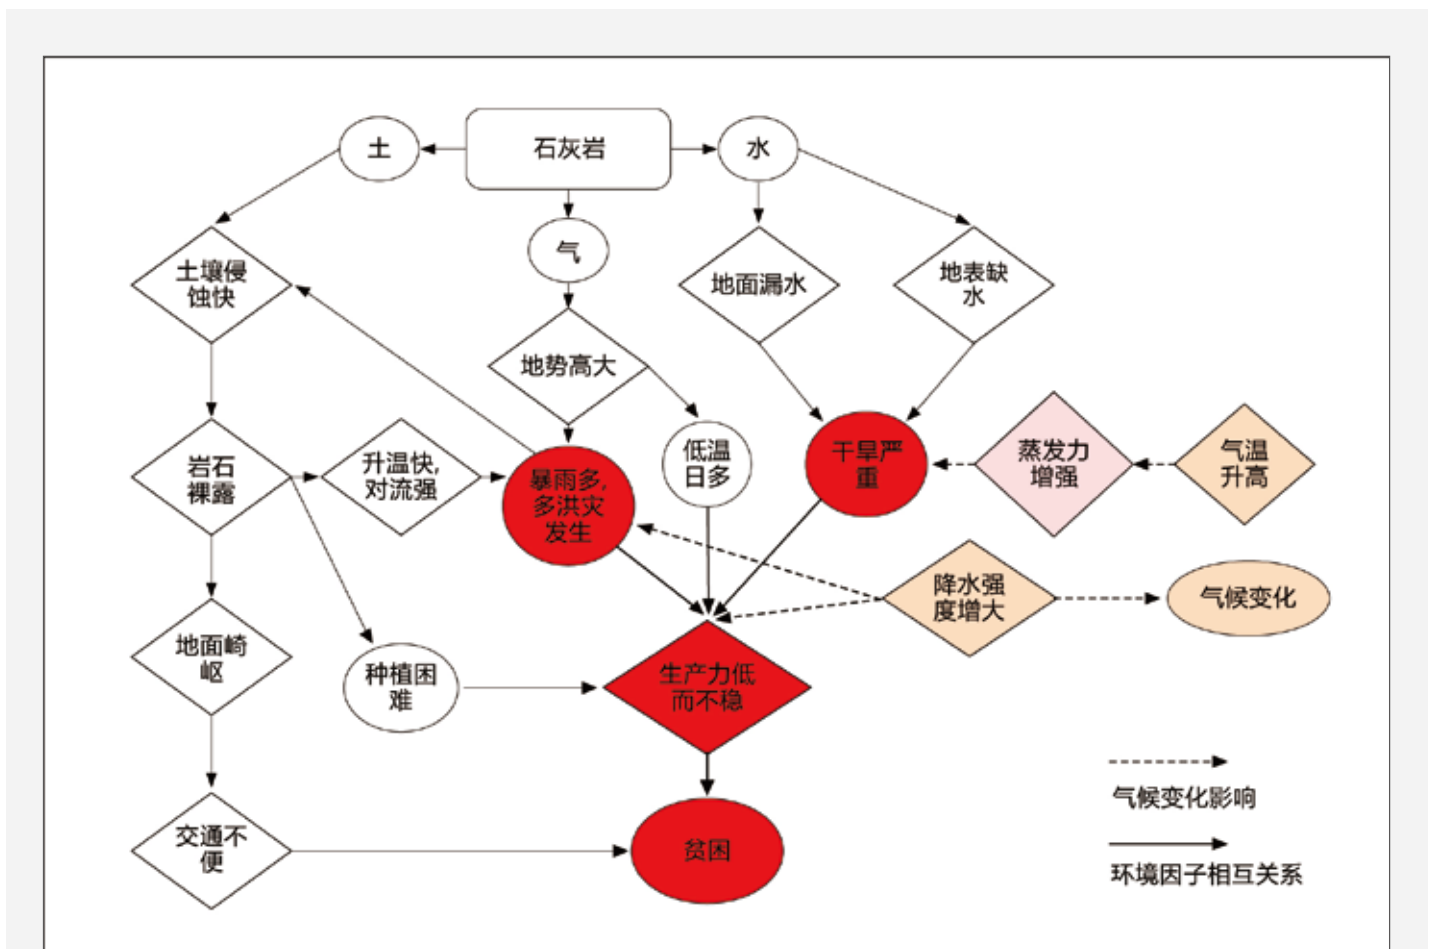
土

石灰岩

水

气

土壤侵蚀快

地面漏水

地表缺水

地势高大

岩石裸露

升温快，对流强

暴雨多，多洪灾发生

低温日多

干旱严重

蒸发力增强

气温升高

降水强度增大

气候变化

地面崎岖

种植困难

生产力低而不稳

交通不便

贫困

气候变化影响

环境因子相互关系